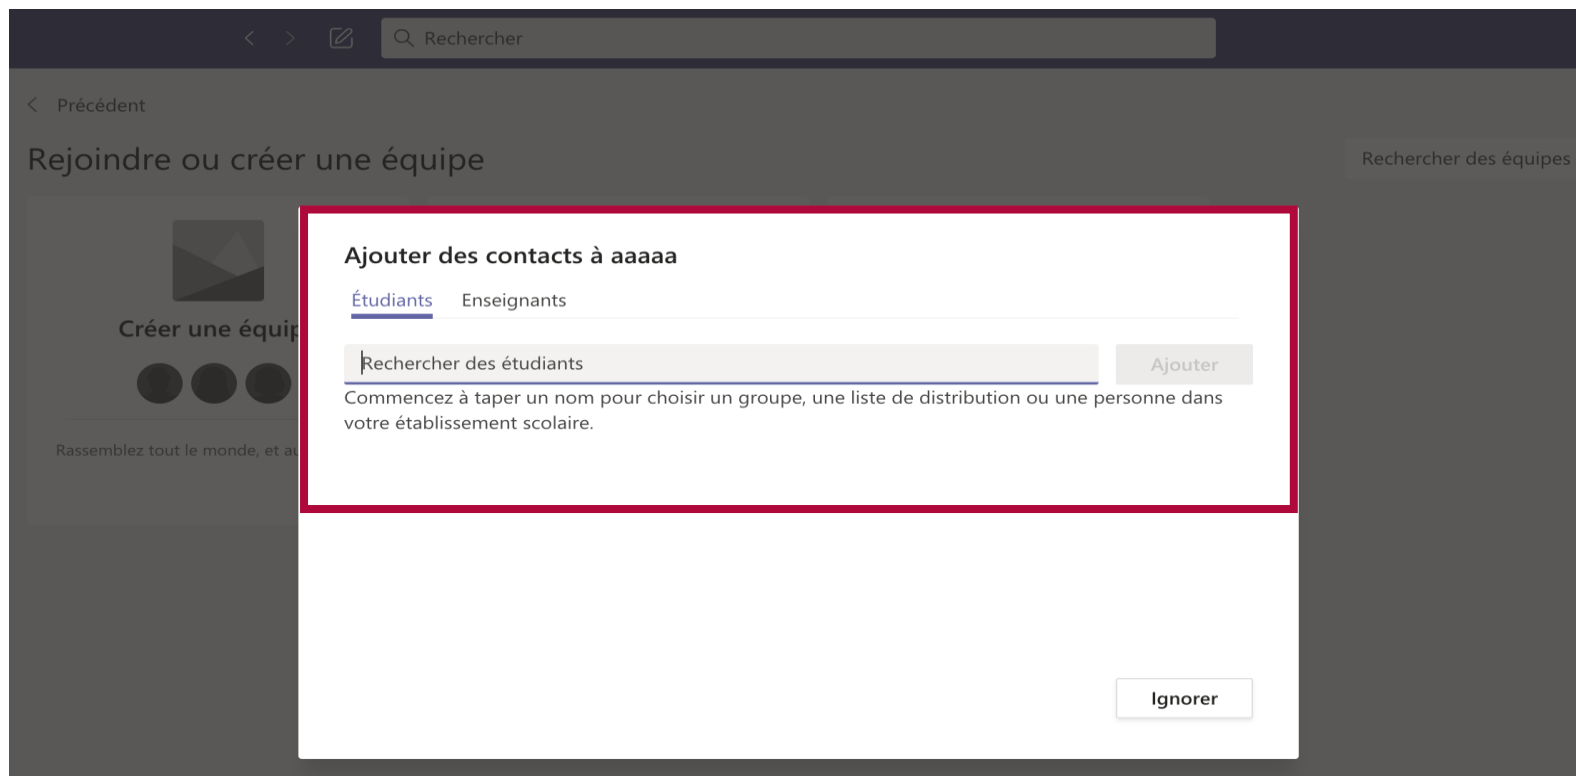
Rechercher

Précédent

Rejoindre ou créer une équipe

Rechercher des équipes

Créer une équip

Rassemblez tout le monde, et au

Ajouter des contacts à aaaaa

Étudiants Enseignants

Rechercher des étudiants

Ajouter

Commencez à taper un nom pour choisir un groupe, une liste de distribution ou une personne dans votre établissement scolaire.

Ignorer